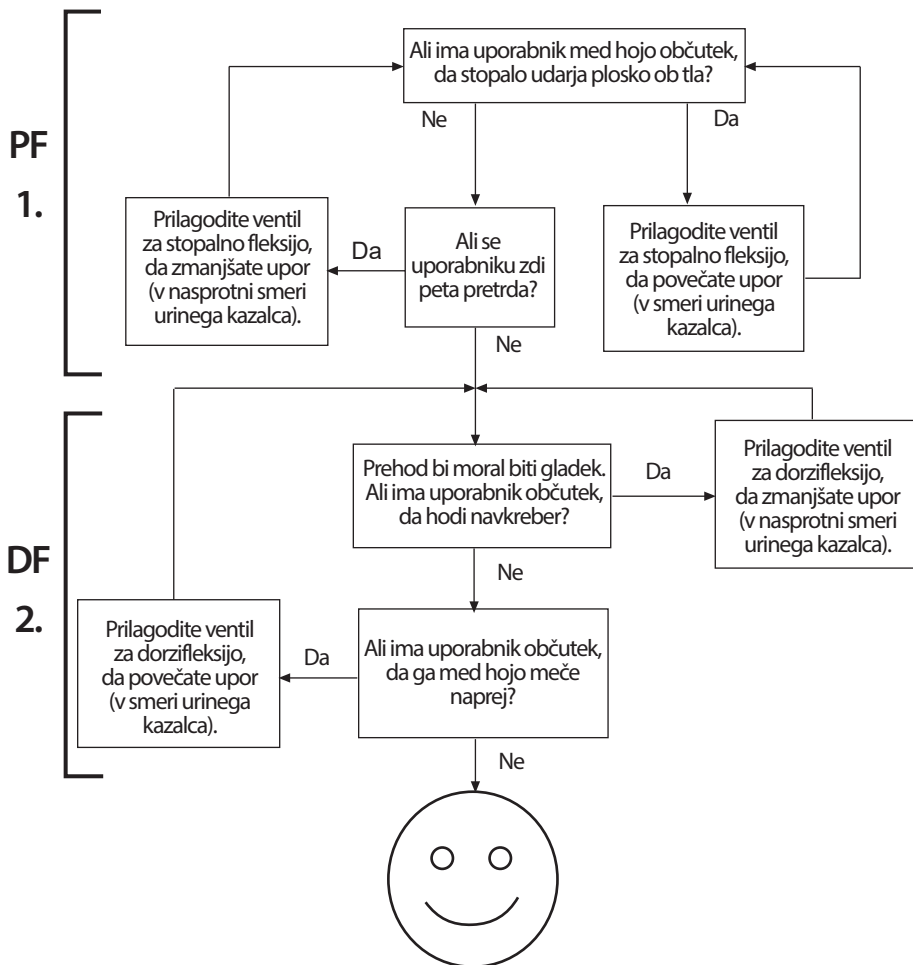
PF
1.

Ali ima uporabnik med hojo občutek, da stopalo udarja plosko ob tla?

Ne

Da

Prilagodite ventil za stopalno fleksijo, da zmanjšate upor (v nasprotni smeri urinega kazalca).

Da

Ali se uporabniku zdi peta pretrda?

Prilagodite ventil za stopalno fleksijo, da povečate upor (v smeri urinega kazalca).

Ne

DF
2.

Prehod bi moral biti gladek. Ali ima uporabnik občutek, da hodi navkreber?

Da

Prilagodite ventil za dorzifleksijo, da zmanjšate upor (v nasprotni smeri urinega kazalca).

Ne

Prilagodite ventil za dorzifleksijo, da povečate upor (v smeri urinega kazalca).

Da

Ali ima uporabnik občutek, da ga med hojo meče naprej?

Ne